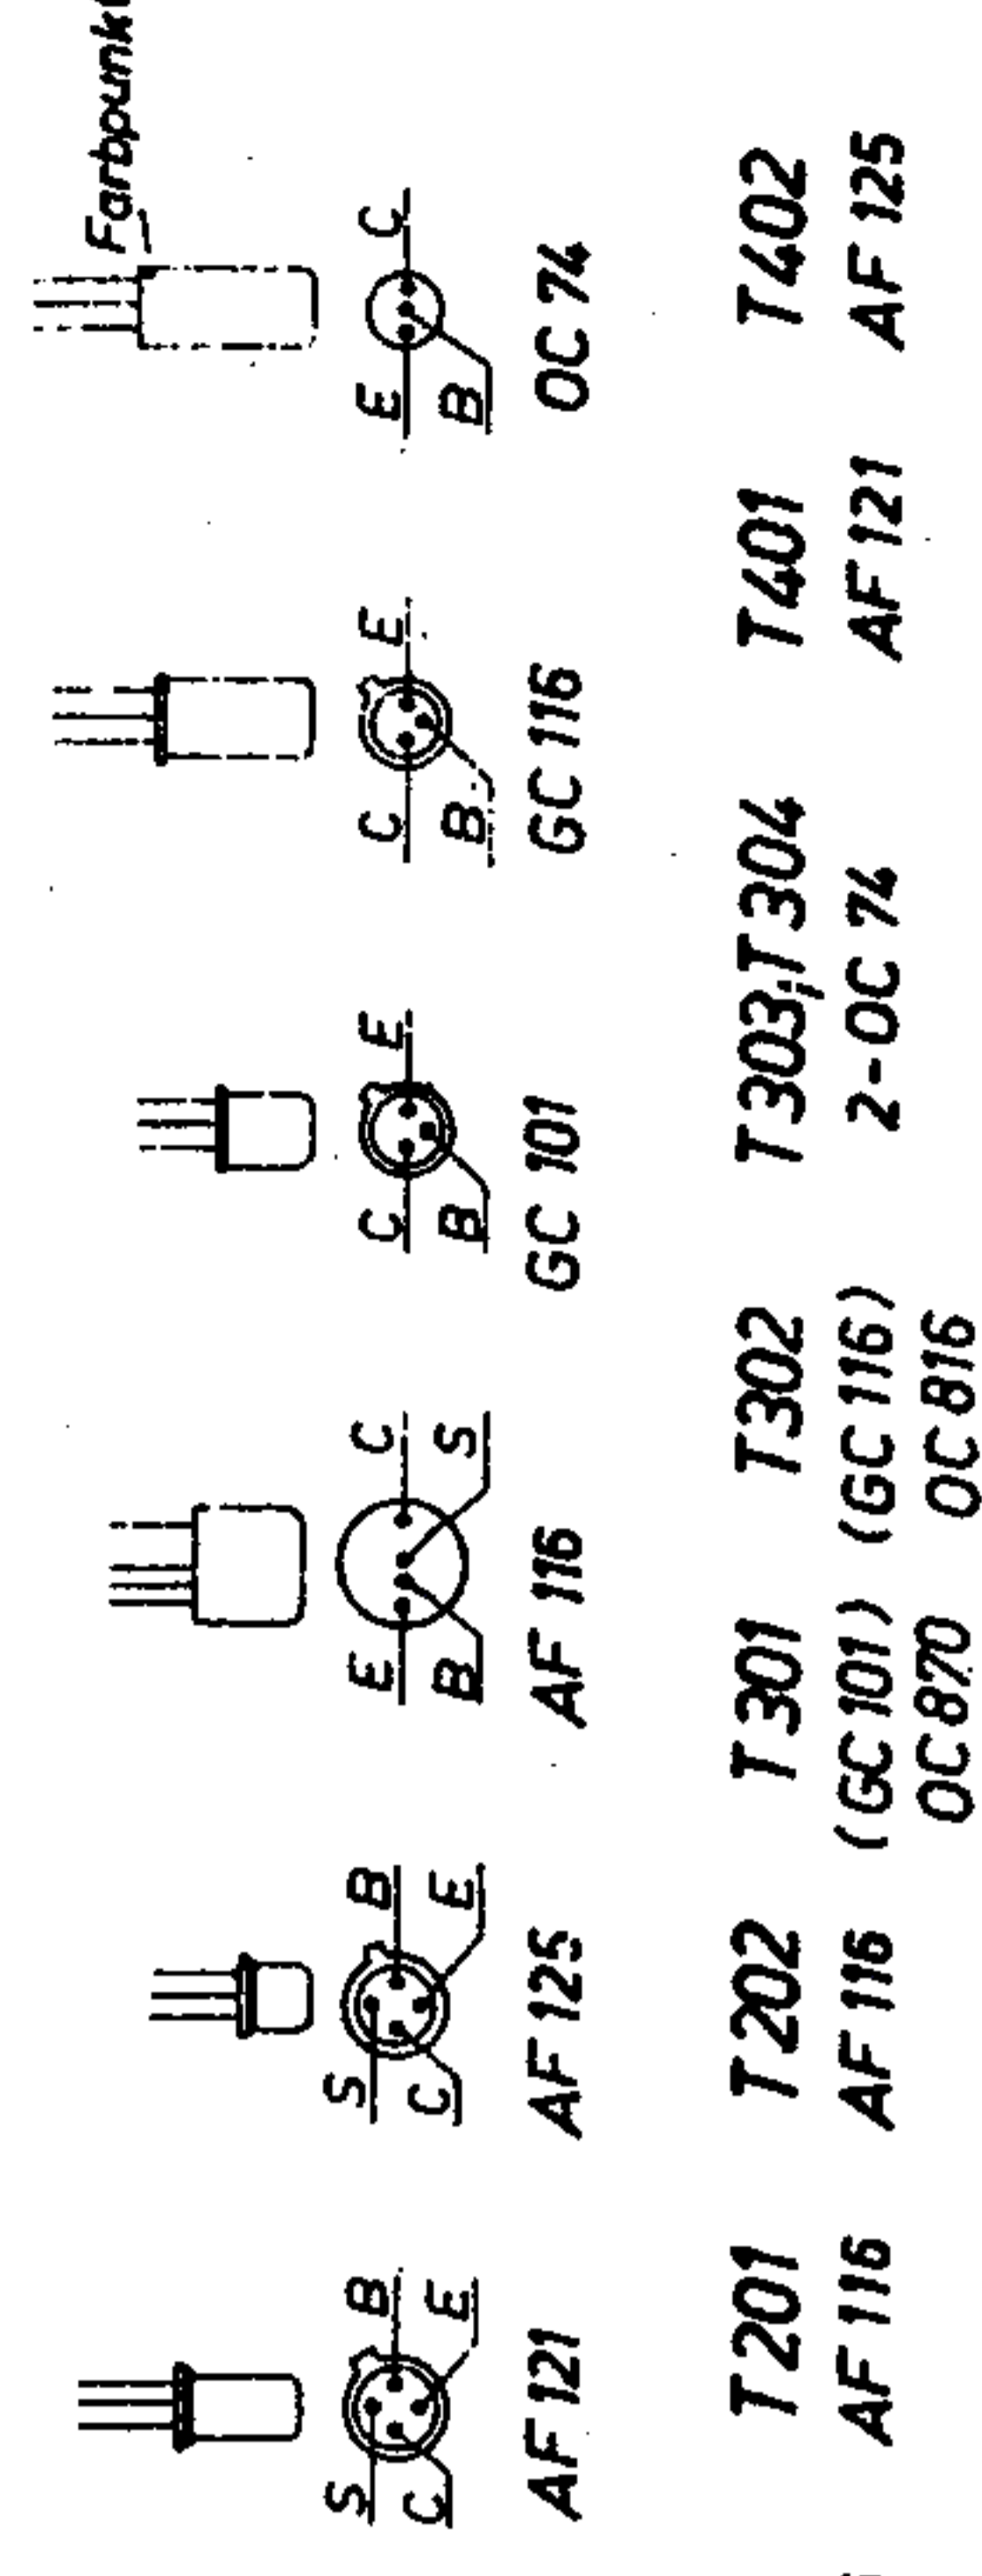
S C B E
AF 121
T201
AF 116

S C B E
AF 125
T202
AF 116

E B C S
AF 116
T301
(GC 101)
OC 870

T302
(GC 116)
OC 816

C B E
GC 101
T303; T304
2-OC 74

C B E
GC 116
T401
AF 121

Farbpunkt
E B C
OC 74
T402
AF 125